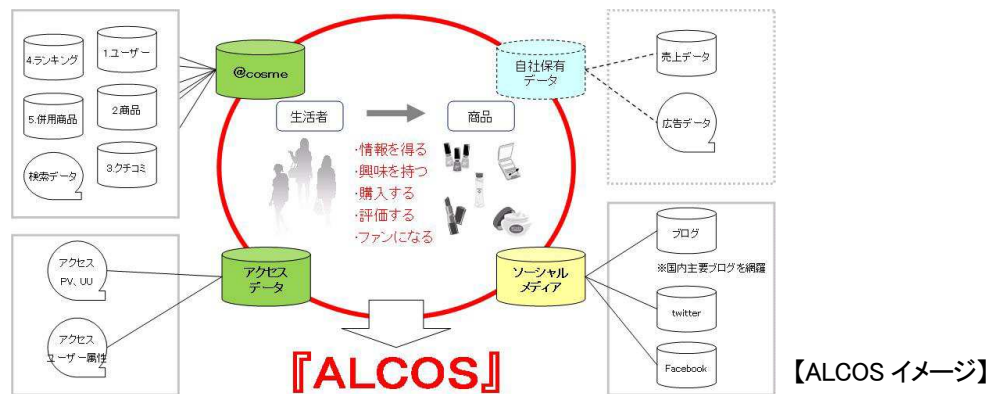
4.ランキング

1.ユーザー

5.併用商品

2.商品

検索データ

3.クチコミ

@cosme

自社保有データ

売上データ

広告データ

生活者

商品

·情報を得る
·興味を持つ
·購入する
·評価する
·ファンになる

アクセス PV、UU

アクセス ユーザー属性

アクセスデータ

ソーシャルメディア

ブログ

※国内主要ブログを網羅

twitter

Facebook

『ALCOS』

【ALCOS イメージ】